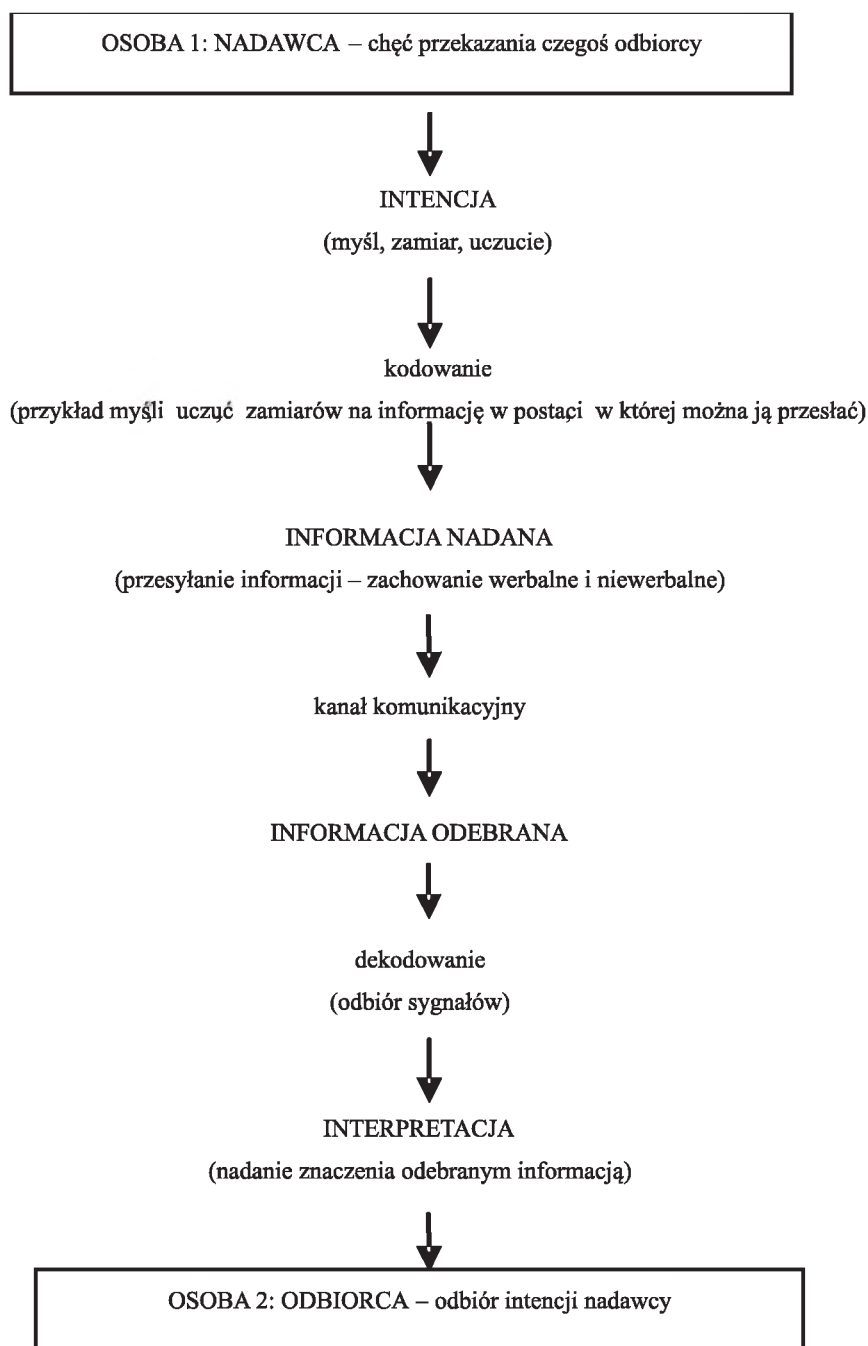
OSOBA 1: NADAWCA – chęć przekazania czegoś odbiorcy

INTENCJA

(myśl, zamiar, uczucie)

kodowanie

(przykład myśli uczuć zamiarów na informację w postaci w której można ją przesłać)

INFORMACJA NADANA

(przesyłanie informacji – zachowanie werbalne i niewerbalne)

kanał komunikacyjny

INFORMACJA ODEBRANA

dekodowanie

(odbiór sygnałów)

INTERPRETACJA

(nadanie znaczenia odebranym informacją)

OSOBA 2: ODBIORCA – odbiór intencji nadawcy